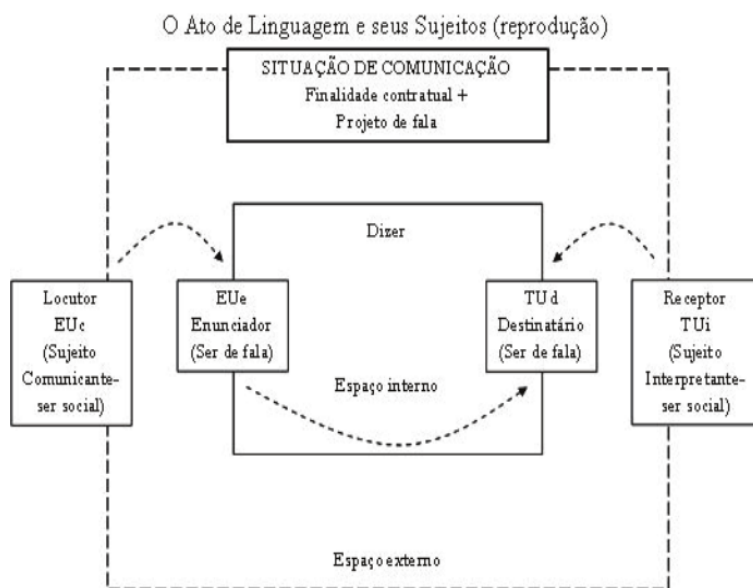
O Ato de Linguagem e seus Sujeitos (reprodução)

SITUAÇÃO DE COMUNICAÇÃO
Finalidade contratual +
Projeto de fala

Dizer

Locutor
EUc
(Sujeito
Comunicante-
ser social)

EUe
Enunciador
(Ser de fala)

TUd
Destinatário
(Ser de fala)

Receptor
TUi
(Sujeito
Interpretante-
ser social)

Espaço interno

Espaço externo